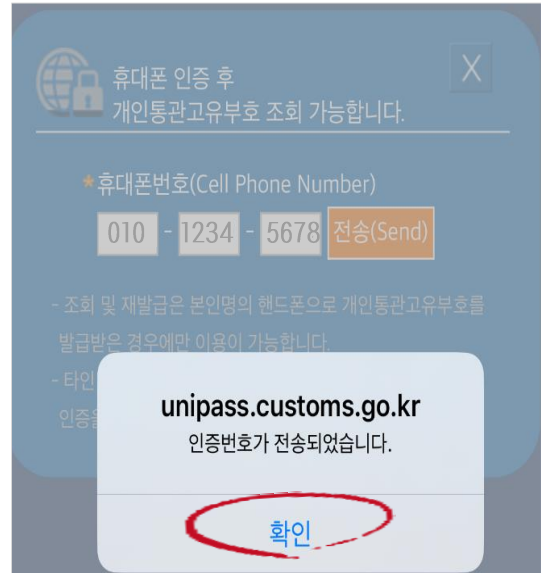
휴대폰 인증 후
개인통관고유부호 조회 가능합니다.

X

*휴대폰번호(Cell Phone Number)

010 - 1234 - 5678 전송(Send)

- 조회 및 재발급은 본인명의 핸드폰으로 개인통관고유부호를 발급받은 경우에만 이용이 가능합니다.

- 타인 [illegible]
인증을 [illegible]

unipass.customs.go.kr
인증번호가 전송되었습니다.

확인